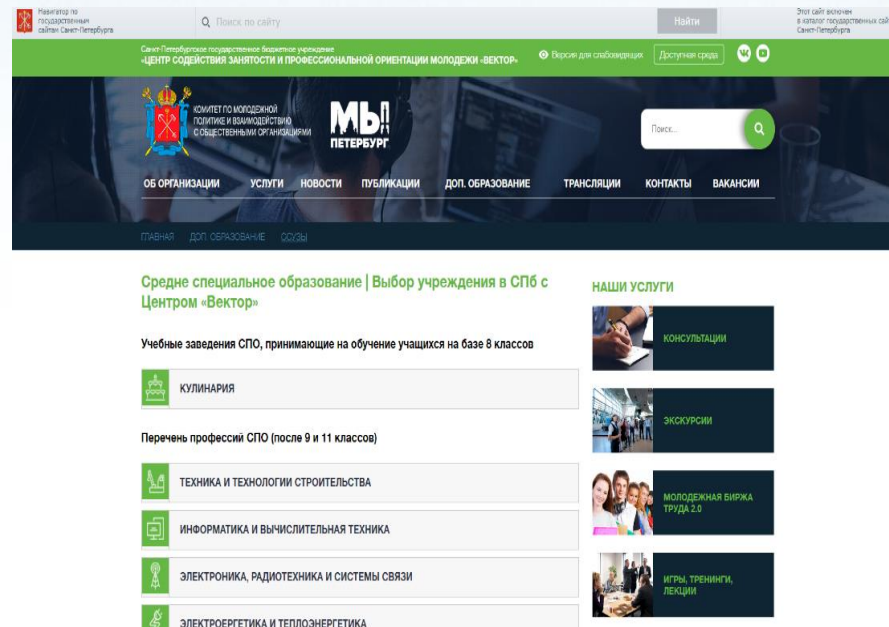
Навигатор по государственным сайтам Санкт-Петербурга

Поиск по сайту

Найти

Этот сайт включен в каталог государственных сайтов Санкт-Петербурга

Санкт-Петербургское государственное бюджетное учреждение
«ЦЕНТР СОДЕЙСТВИЯ ЗАНЯТОСТИ И ПРОФЕССИОНАЛЬНОЙ ОРИЕНТАЦИИ МОЛОДЕЖИ «ВЕКТОР»

Версия для слабовидящих

Доступная среда

КОМИТЕТ ПО МОЛОДЕЖНОЙ ПОЛИТИКЕ И ВЗАИМОДЕЙСТВИЮ С ОБЩЕСТВЕННЫМИ ОРГАНИЗАЦИЯМИ

МЫ ПЕТЕРБУРГ

Поиск...

ОБ ОРГАНИЗАЦИИ УСЛУГИ НОВОСТИ ПУБЛИКАЦИИ ДОП. ОБРАЗОВАНИЕ ТРАНСЛЯЦИИ КОНТАКТЫ ВАКАНСИИ

ГЛАВНАЯ ДОП. ОБРАЗОВАНИЕ ССУЗЫ

Средне специальное образование | Выбор учреждения в СПб с Центром «Вектор»

Учебные заведения СПО, принимающие на обучение учащихся на базе 8 классов

КУЛИНАРИЯ

Перечень профессий СПО (после 9 и 11 классов)

ТЕХНИКА И ТЕХНОЛОГИИ СТРОИТЕЛЬСТВА

ИНФОРМАТИКА И ВЫЧИСЛИТЕЛЬНАЯ ТЕХНИКА

ЭЛЕКТРОНИКА, РАДИОТЕХНИКА И СИСТЕМЫ СВЯЗИ

ЭЛЕКТРОЕРГЕТИКА И ТЕПЛОЭНЕРГЕТИКА

НАШИ УСЛУГИ

КОНСУЛЬТАЦИИ

ЭКСКУРСИИ

МОЛОДЕЖНАЯ БИРЖА ТРУДА 2.0

ИГРЫ, ТРЕНИНГИ, ЛЕКЦИИ